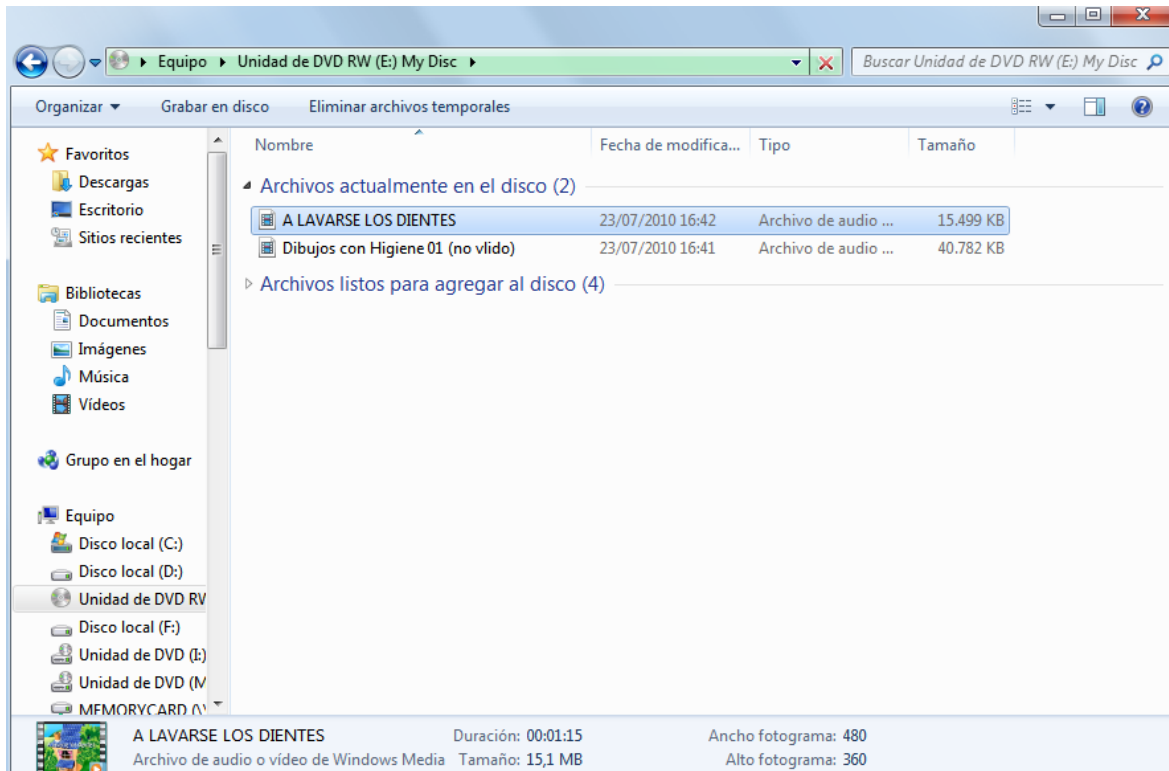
▸ Equipo ▸ Unidad de DVD RW (E:) My Disc ▸

Buscar Unidad de DVD RW (E:) My Disc

Organizar ▾ Grabar en disco Eliminar archivos temporales

Favoritos
Descargas
Escritorio
Sitios recientes

Bibliotecas
Documentos
Imágenes
Música
Vídeos

Grupo en el hogar

Equipo
Disco local (C:)
Disco local (D:)
Unidad de DVD RV
Disco local (F:)
Unidad de DVD (I:)
Unidad de DVD (M
MEMORYCARD (

| Nombre | Fecha de modifica... | Tipo | Tamaño |
|---|---|---|---|
| Archivos actualmente en el disco (2) | | | |
| A LAVARSE LOS DIENTES | 23/07/2010 16:42 | Archivo de audio ... | 15.499 KB |
| Dibujos con Higiene 01 (no vlido) | 23/07/2010 16:41 | Archivo de audio ... | 40.782 KB |
| Archivos listos para agregar al disco (4) | | | |

A LAVARSE LOS DIENTES Duración: 00:01:15 Ancho fotograma: 480
Archivo de audio o vídeo de Windows Media Tamaño: 15,1 MB Alto fotograma: 360